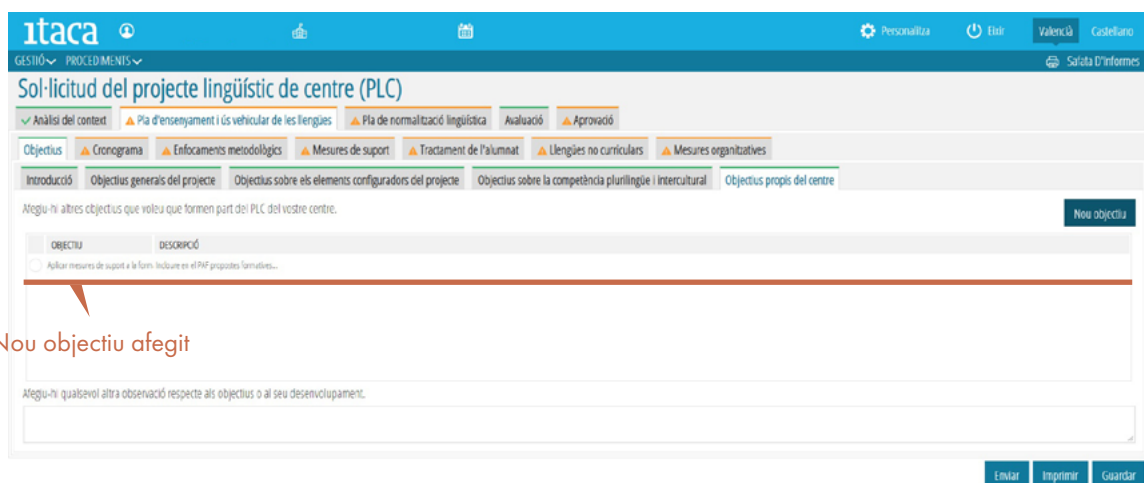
itaca

Personalitza Eixir València Castellano

GESTIÓ PROCEDIMENTS

Safata D'informes

Sol·licitud del projecte lingüístic de centre (PLC)

Anàlisi del context | Pla d'ensenyament i ús vehicular de les llengües | Pla de normalització lingüística | Avaluació | Aprovació

Objectius | Cronograma | Enfocaments metodològics | Mesures de suport | Tractament de l'alumnat | Llengües no curriculars | Mesures organitzatives

Introducció | Objectius generals del projecte | Objectius sobre els elements configuradors del projecte | Objectius sobre la competència plurilingüe i intercultural | Objectius propis del centre

Afegiu-hi altres objectius que voleu que formen part del PLC del vostre centre.

Nou objectiu

| OBJECTIU | DESCRIPCIÓ |
|---|---|
| Aplicar mesures de suport a la form. | Incloure en el PAF propostes formatives... |

Nou objectiu afegit

Afegiu-hi qualsevol altra observació respecte als objectius o al seu desenvolupament.

Enviar Imprimir Guardar